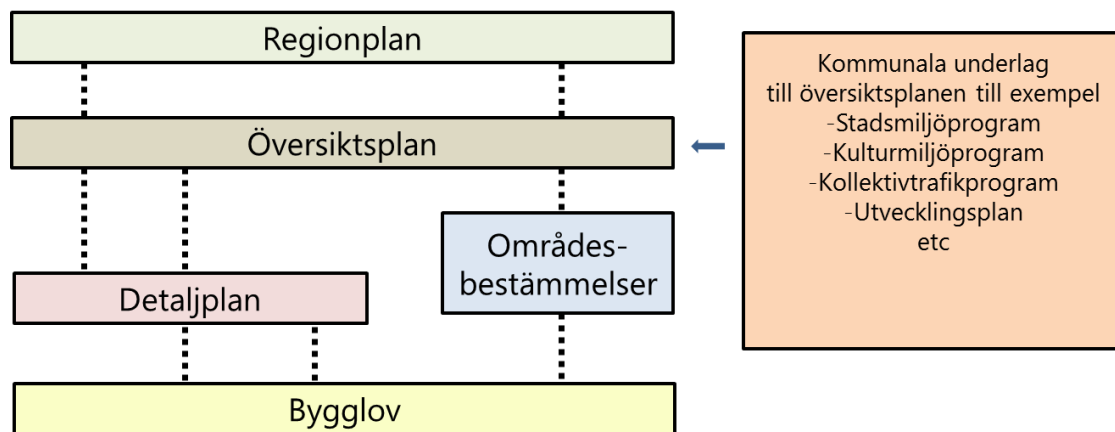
Regionplan

Översiktsplan

Områdes-
bestämmelser

Detaljplan

Bygglov

Kommunala underlag
till översiktsplanen till exempel
-Stadsmiljöprogram
-Kulturmiljöprogram
-Kollektivtrafikprogram
-Utvecklingsplan
etc